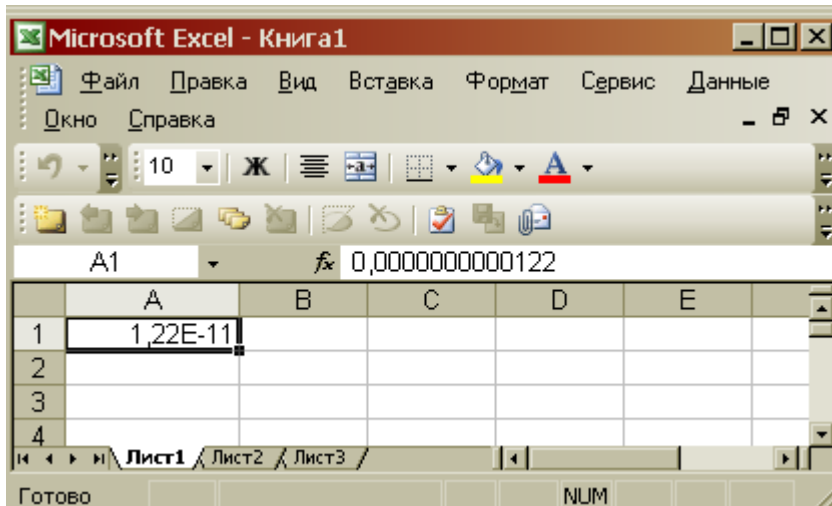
Microsoft Excel - Книга1

Файл Правка Вид Вставка Формат Сервис Данные
Окно Справка

10 Ж

A1 $f_x$ 0,0000000000122

| | A | B | C | D | E |
|---|---|---|---|---|---|
| 1 | 1,22E-11 | | | | |
| 2 | | | | | |
| 3 | | | | | |
| 4 | | | | | |

Лист1 Лист2 Лист3

Готово NUM